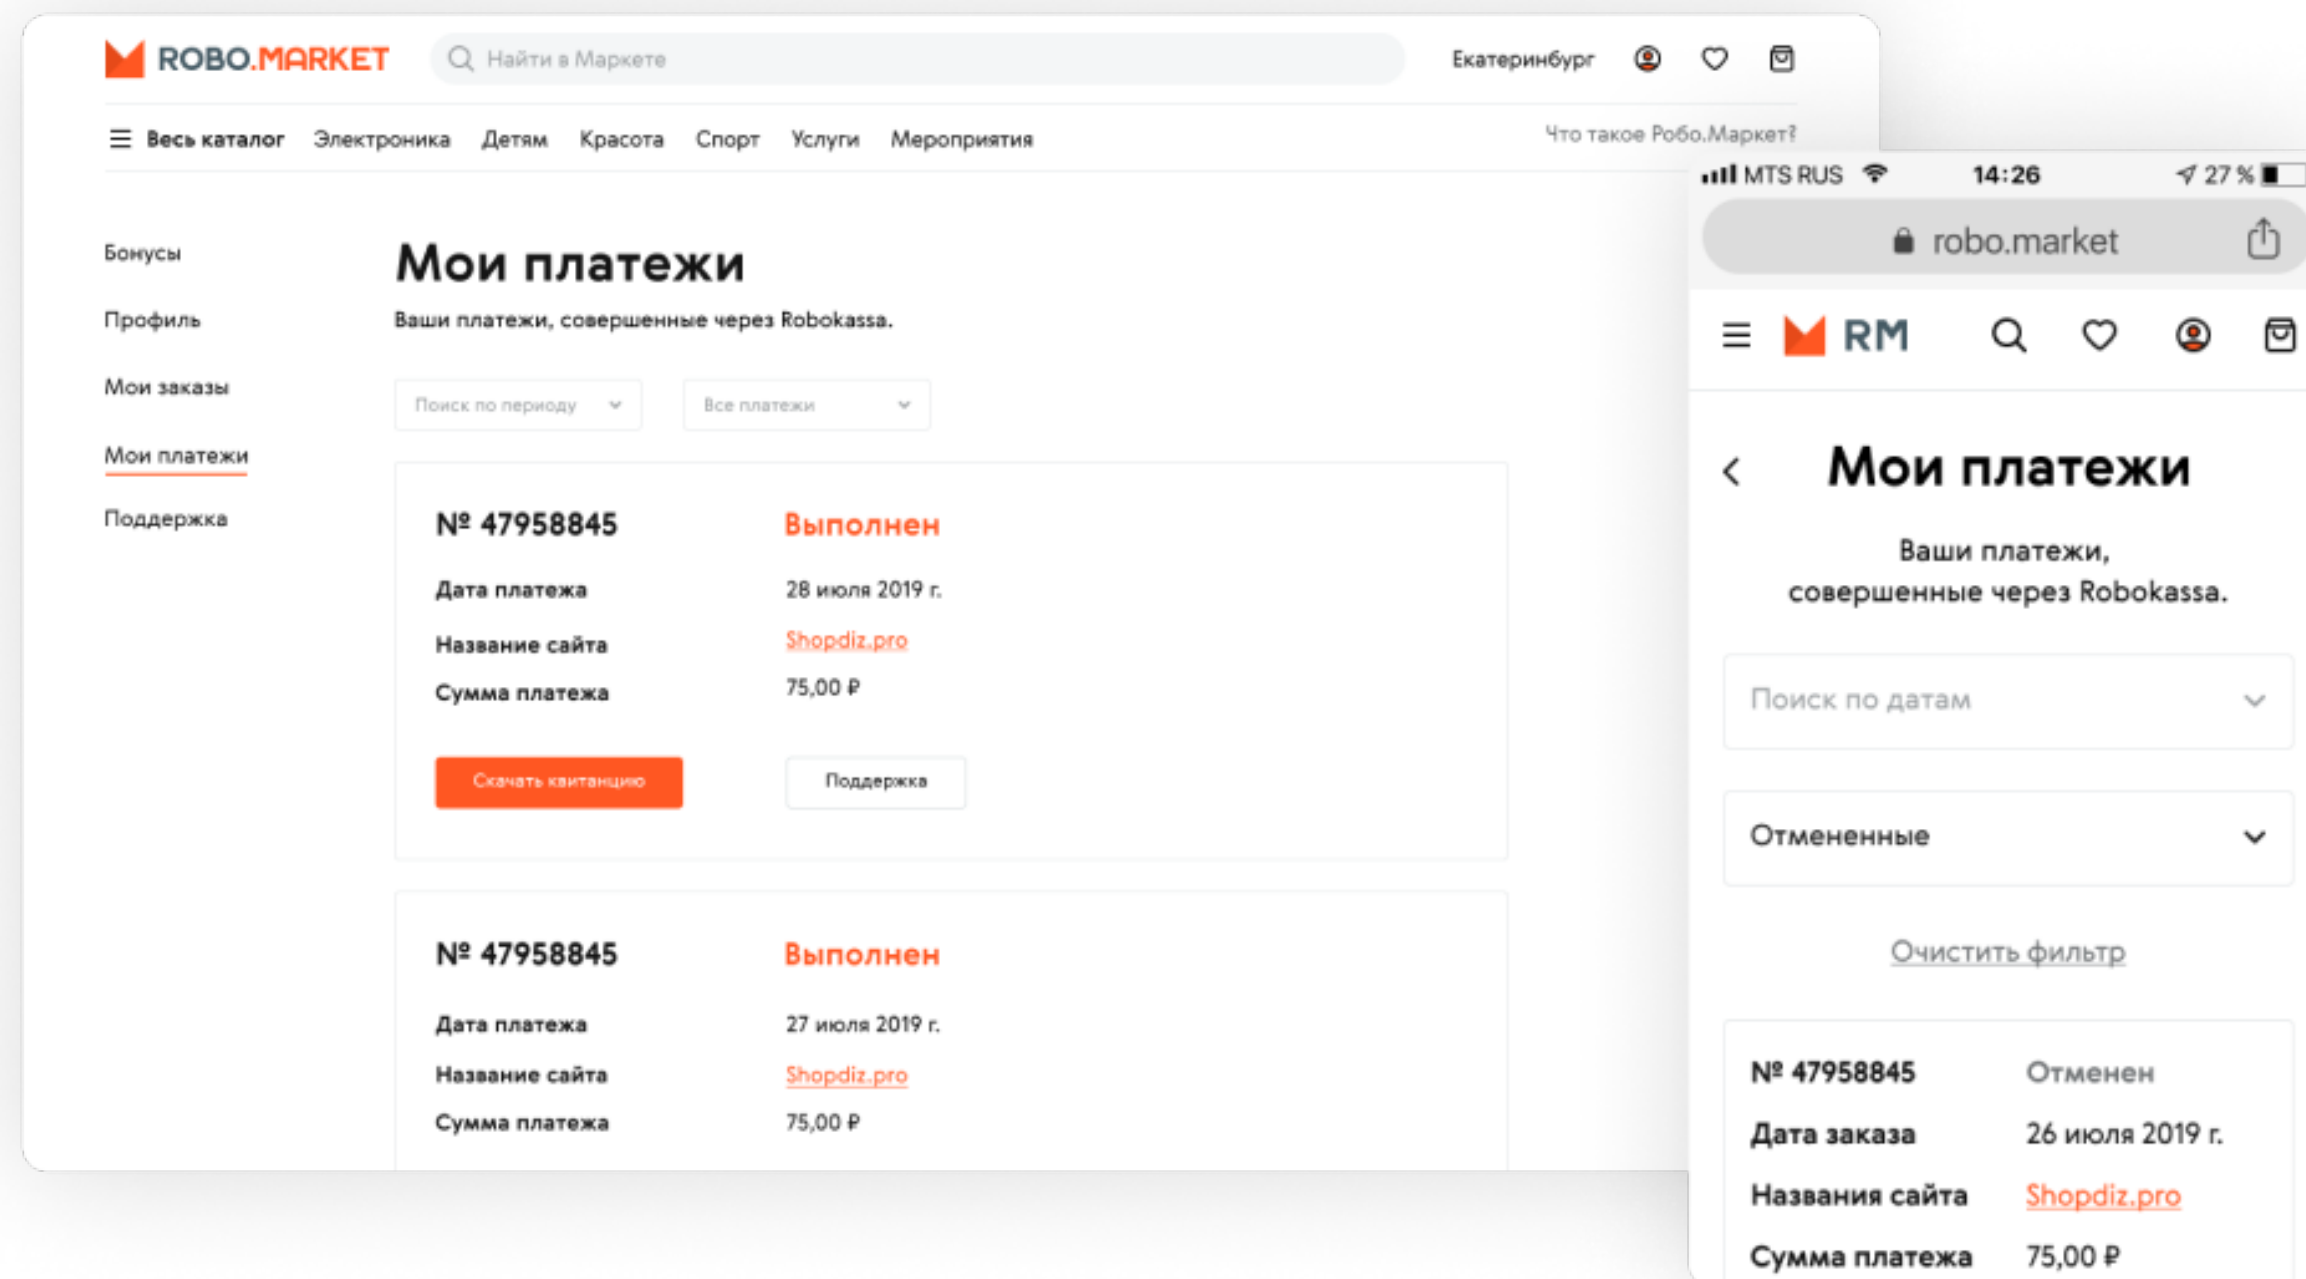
ROBO.MARKET

Найти в Маркете

Екатеринбург

Весь каталог Электроника Детям Красота Спорт Услуги Мероприятия

Что такое Робо.Маркет?

Бонусы

Профиль

Мои заказы

Мои платежи

Поддержка

Мои платежи

Ваши платежи, совершенные через Robokassa.

Поиск по периоду

Все платежи

№ 47958845 Выполнен

Дата платежа 28 июля 2019 г.

Название сайта Shopdiz.pro

Сумма платежа 75,00 ₽

Скачать квитанцию

Поддержка

№ 47958845 Выполнен

Дата платежа 27 июля 2019 г.

Название сайта Shopdiz.pro

Сумма платежа 75,00 ₽

MTS RUS 14:26 27 %

robo.market

RM

Мои платежи

Ваши платежи, совершенные через Robokassa.

Поиск по датам

Отмененные

Очистить фильтр

№ 47958845 Отменен

Дата заказа 26 июля 2019 г.

Названия сайта Shopdiz.pro

Сумма платежа 75,00 ₽